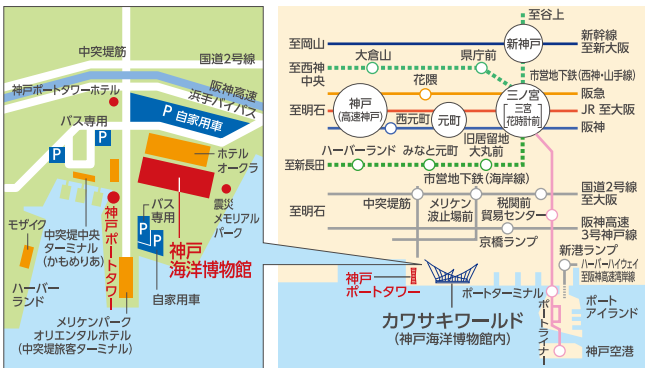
中突堤筋
国道2号線
神戸ポートタワーホテル
阪神高速
浜手バイパス
P 自家用車
パス専用
P
P
ホテルオークラ
モザイク
中突堤中央ターミナル(かもめりあ)
神戸ポートタワー
P パス専用
P
震災メモリアルパーク
神戸海洋博物館
ハーバーランド
自家用車
メリケンパークオリエンタルホテル(中突堤旅客ターミナル)

至谷上
至岡山
大倉山
県庁前
新神戸
新幹線至新大阪
至西神中央
市営地下鉄(西神・山手線)
花隈
三ノ宮
神戸(高速神戸)
三宮花時計前
阪急
至明石
西元町
元町
JR 至大阪
旧居留地大丸前
阪神
ハーバーランド
みなと元町
至新長田
市営地下鉄(海岸線)
国道2号線至大阪
至明石
中突堤筋
メリケン波止場前
税関前
貿易センター
阪神高速3号神戸線
京橋ランプ
新港ランプ
ハーバーハイウェイ至阪神高速湾岸線
神戸ポートタワー
ポートターミナル
ポートライナー
ポートアイランド
カワサキワールド
(神戸海洋博物館内)
神戸空港